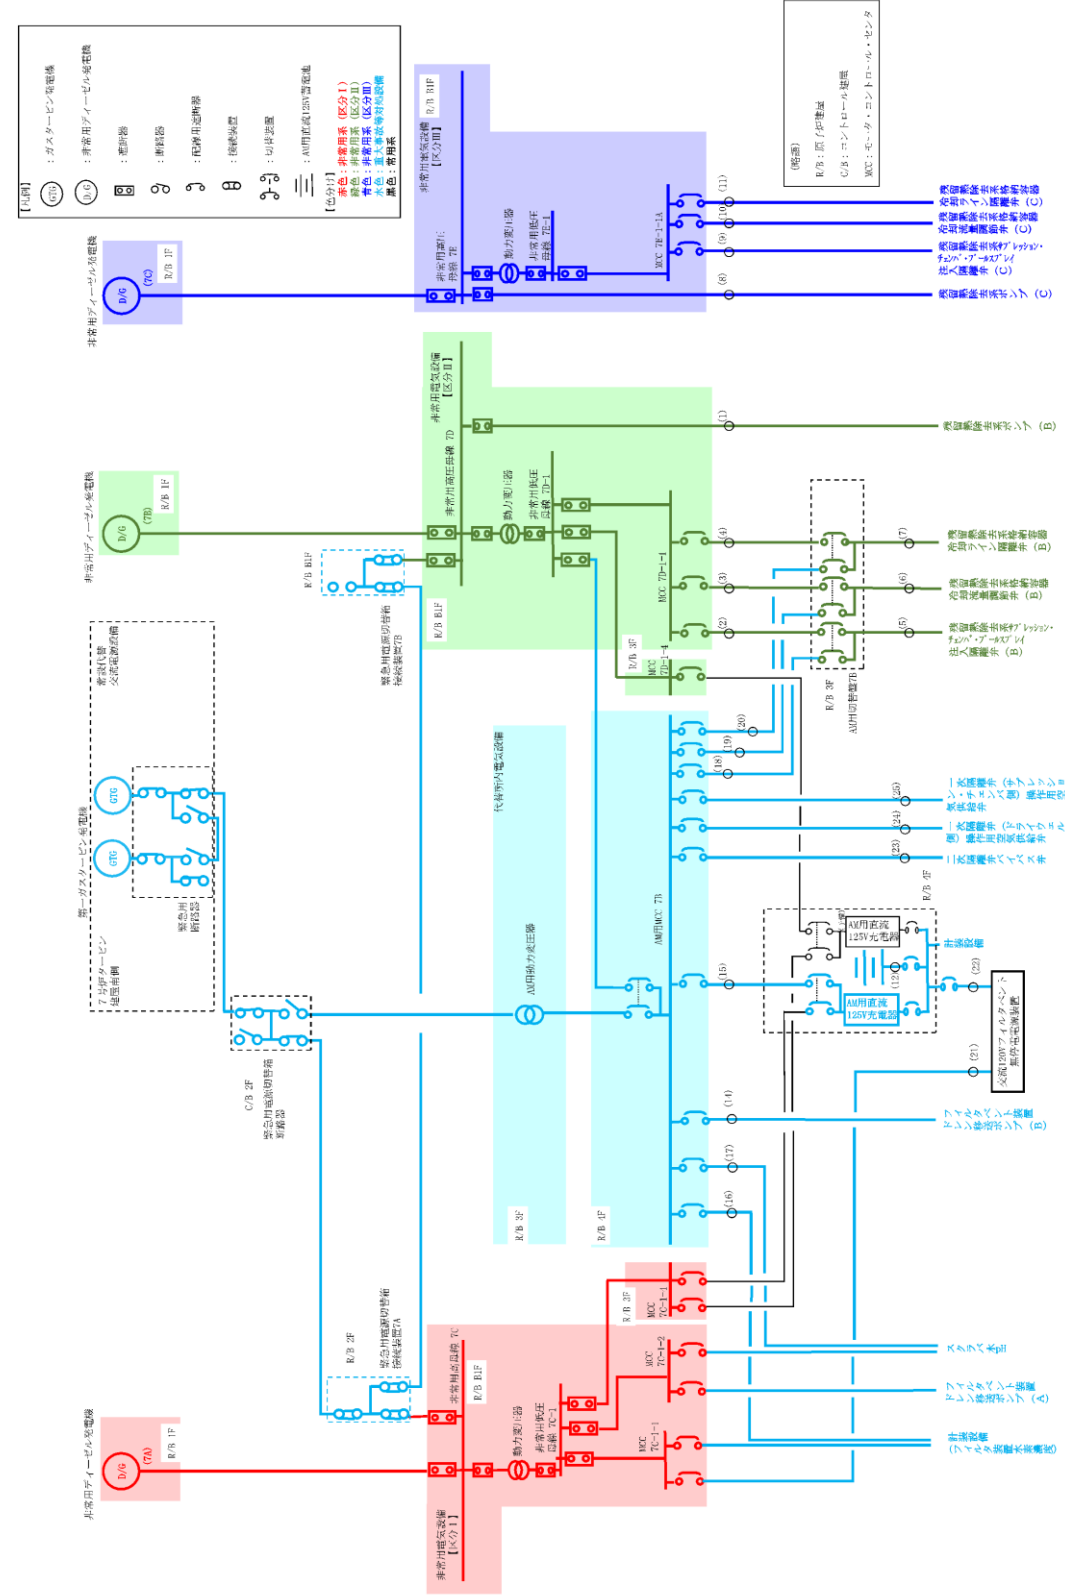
【凡例】
GTG ：ガスタービン発電機
D/G ：非常用ディーゼル発電機
：遮断器
：断路器
：配線用遮断器
：接続装置
：切替装置
：AM用直流125V蓄電池

【色分け】
赤色：非常用系（区分Ⅰ）
緑色：非常用系（区分Ⅱ）
青色：非常用系（区分Ⅲ）
水色：重大事故等対処設備
黒色：常用系

（略語）
R/B：原子炉建屋
C/B：コントロール建屋
MCC：モータ・コントロール・センタ

非常用ディーゼル発電機
D/G
(7C)
R/B 1F

非常用電気設備
【区分Ⅲ】
R/B B1F
非常用高圧母線 7E
動力変圧器
非常用低圧母線 7E-1
MCC 7E-1-1A
(8)
(9)
(10)
(11)
残留熱除去系ポンプ（C）
残留熱除去系ポンプ（C）注入隔離弁（C）
残留熱除去系熱交換器冷却ライン隔離弁（C）
残留熱除去系熱交換器冷却ライン隔離弁（C）

非常用ディーゼル発電機
D/G
(7B)
R/B 1F
非常用電気設備
【区分Ⅱ】
非常用高圧母線 7D
動力変圧器
非常用低圧母線 7D-1
MCC 7D-1-1
MCC 7D-1-4
R/B 3F
(1)
(2)
(3)
(4)
(5)
(6)
(7)
残留熱除去系ポンプ（B）
残留熱除去系熱交換器冷却ライン隔離弁（B）
残留熱除去系熱交換器冷却水出口弁（B）
残留熱除去系ポンプ（B）注入隔離弁（B）
R/B 3F
AM用切替盤7B
R/B B1F
緊急用電源切替箱接続装置7B
R/B B1F

常設代替交流電源設備
第一ガスタービン発電機
GTG
GTG
緊急用断路器
7号炉タービン建屋南側
C/B 2F
緊急用電源切替箱断路器

代替所内電気設備
AM用動力変圧器
AM用MCC 7B
R/B 3F
R/B 4F
(14)
(15)
(16)
(17)
(18)
(19)
(20)
(23)
(24)
(25)
一次隔離弁（サプレッション・チェンバ側）排気用空気制御盤
二次隔離弁バイパス弁
一次隔離弁（ドライウェル側）
AM用直流125V充電器
AM用直流125V充電器
(12)
計測設備
(21)
(22)
交流120Vバイタル分電盤
R/B 4F
フィルタベント装置ドレン移送ポンプ（B）

R/B 2F
緊急用電源切替箱接続装置7A
非常用ディーゼル発電機
D/G
(7A)
R/B 1F
非常用電気設備
【区分Ⅰ】
非常用高圧母線 7C
R/B B1F
動力変圧器
非常用低圧母線 7C-1
MCC 7C-1-1
MCC 7C-1-2
MCC 7C-1-1
R/B 3F
フィルタベント装置ドレン移送ポンプ（A）
計測設備
フィルタ装置水素濃度計
スクラバ水pH